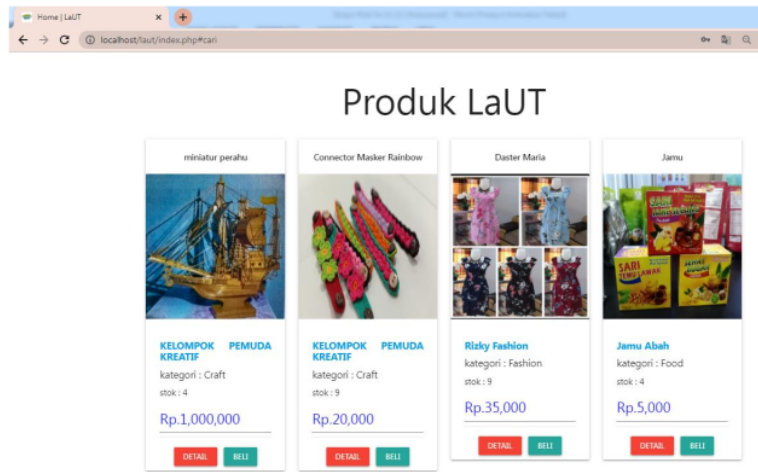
Home | LaUT

localhost/laut/index.php#cari

Produk LaUT

miniatur perahu

KELOMPOK PEMUDA KREATIF

kategori : Craft

stok : 4

Rp.1,000,000

DETAIL BELI

Connector Masker Rainbow

KELOMPOK PEMUDA KREATIF

kategori : Craft

stok : 9

Rp.20,000

DETAIL BELI

Daster Maria

Rizky Fashion

kategori : Fashion

stok : 9

Rp.35,000

DETAIL BELI

Jamu

Jamu Abah

kategori : Food

stok : 4

Rp.5,000

DETAIL BELI